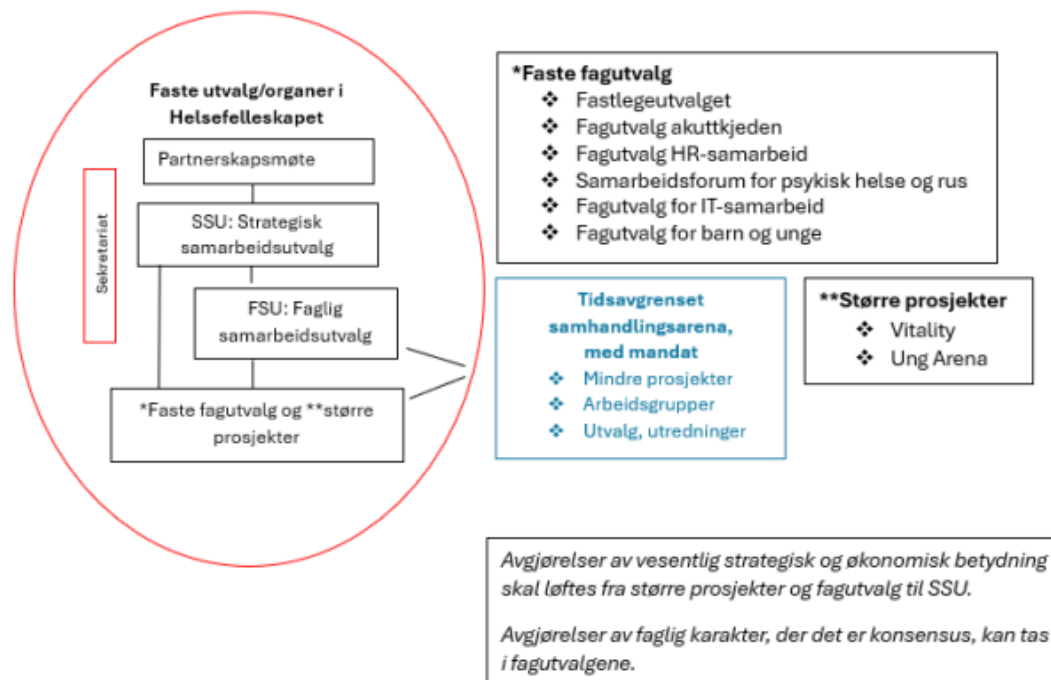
Faste utvalg/organer i Helsefelleskapet

Partnerskapsmøte

SSU: Strategisk samarbeidsutvalg

Sekretariat

FSU: Faglig samarbeidsutvalg

*Faste fagutvalg og **større prosjekter

*Faste fagutvalg
❖ Fastlegeutvalget
❖ Fagutvalg akuttkjeden
❖ Fagutvalg HR-samarbeid
❖ Samarbeidsforum for psykisk helse og rus
❖ Fagutvalg for IT-samarbeid
❖ Fagutvalg for barn og unge

Tidsavgrenset samhandlingsarena, med mandat
❖ Mindre prosjekter
❖ Arbeidsgrupper
❖ Utvalg, utredninger

**Større prosjekter
❖ Vitality
❖ Ung Arena

Avgjørelser av vesentlig strategisk og økonomisk betydning skal løftes fra større prosjekter og fagutvalg til SSU.

Avgjørelser av faglig karakter, der det er konsensus, kan tas i fagutvalgene.